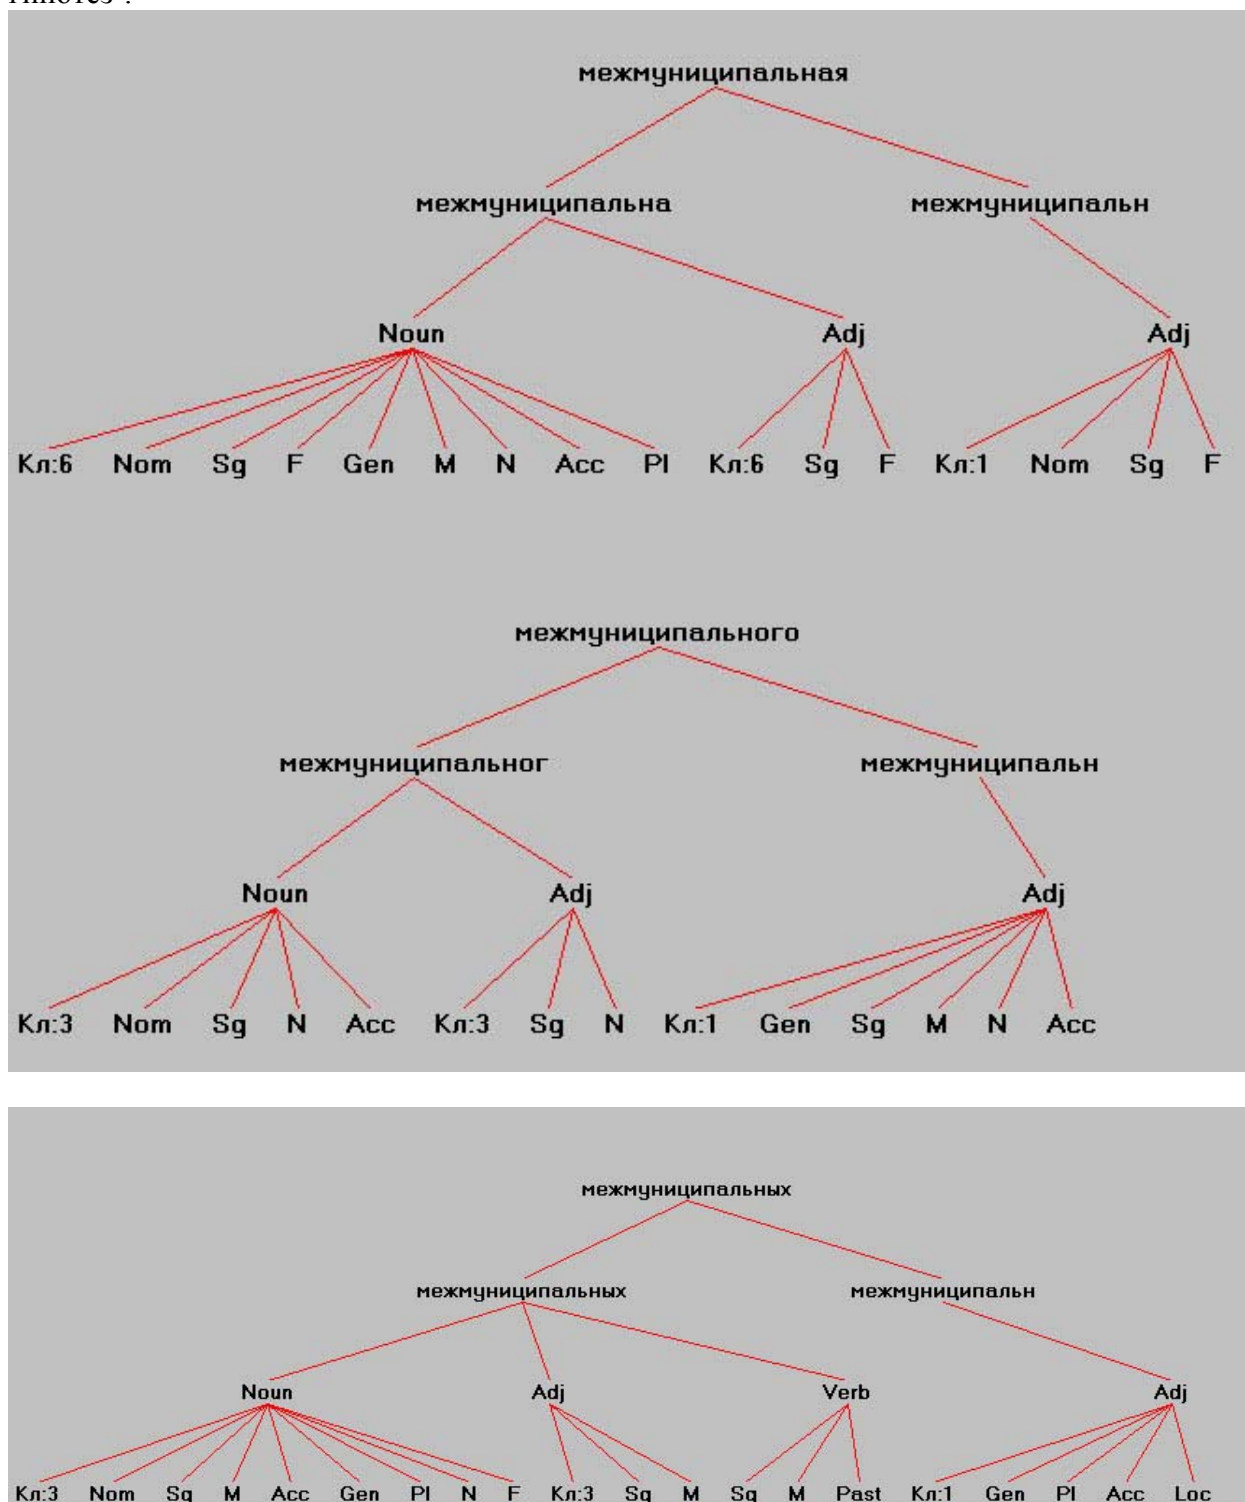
межмуниципальная

межмуниципальна

межмуниципальн

Noun

Adj

Adj

Кл:6 Nom Sg F Gen M N Acc Pl Кл:6 Sg F Кл:1 Nom Sg F

межмуниципального

межмуниципальног

межмуниципальн

Noun

Adj

Adj

Кл:3 Nom Sg N Acc Кл:3 Sg N Кл:1 Gen Sg M N Acc

межмуниципальных

межмуниципальных

межмуниципальн

Noun

Adj

Verb

Adj

Кл:3 Nom Sg M Acc Gen Pl N F Кл:3 Sg M Sg M Past Кл:1 Gen Pl Acc Loc